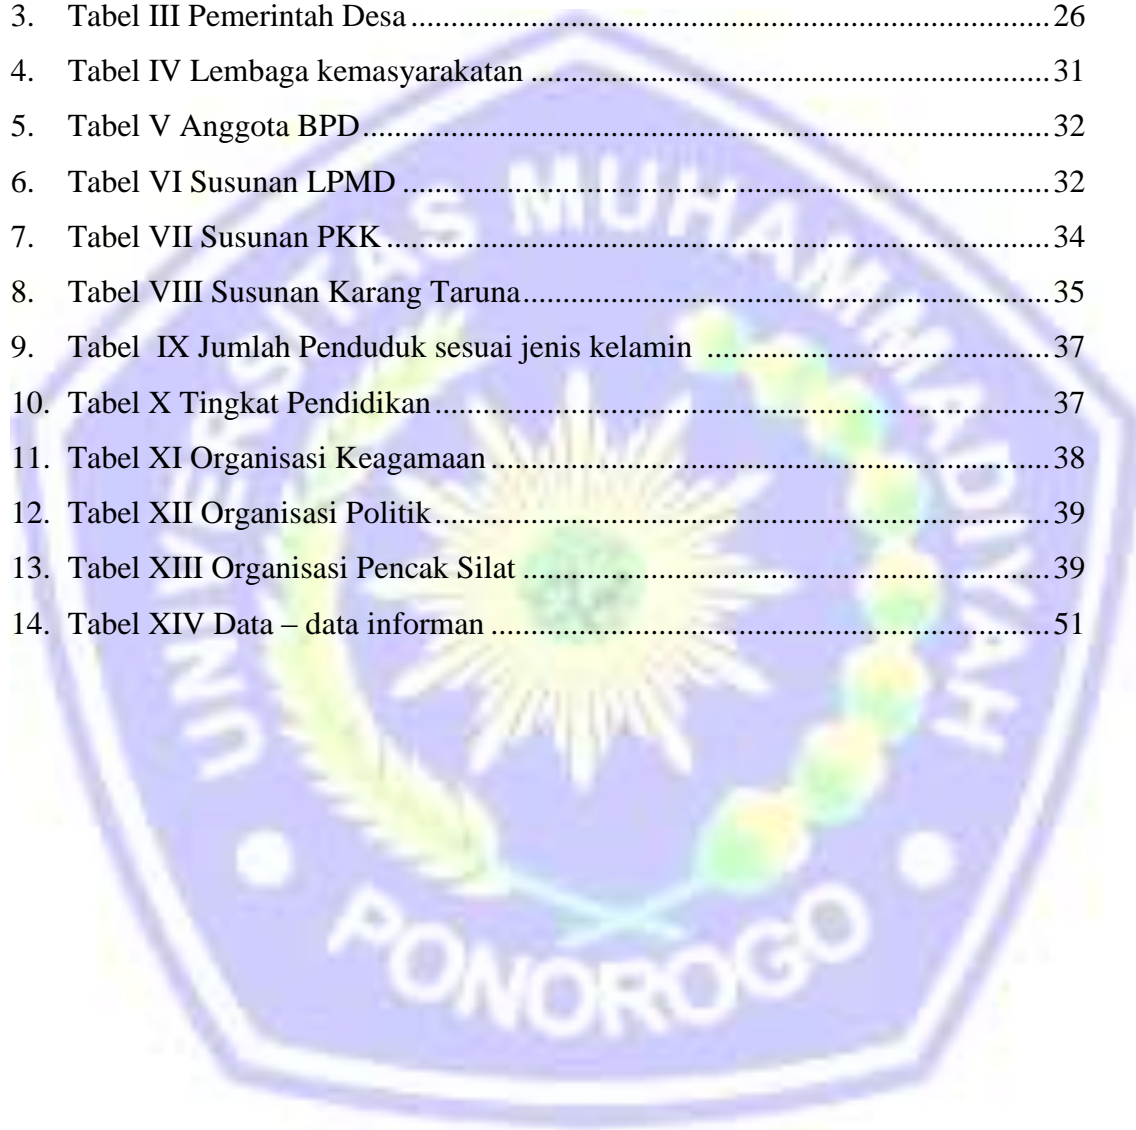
3. Tabel III Pemerintah Desa ........................................................................ 26
4. Tabel IV Lembaga kemasyarakatan ........................................................... 31
5. Tabel V Anggota BPD ............................................................................... 32
6. Tabel VI Susunan LPMD ........................................................................... 32
7. Tabel VII Susunan PKK ............................................................................. 34
8. Tabel VIII Susunan Karang Taruna ........................................................... 35
9. Tabel IX Jumlah Penduduk sesuai jenis kelamin ...................................... 37
10. Tabel X Tingkat Pendidikan ...................................................................... 37
11. Tabel XI Organisasi Keagamaan ............................................................... 38
12. Tabel XII Organisasi Politik ...................................................................... 39
13. Tabel XIII Organisasi Pencak Silat ........................................................... 39
14. Tabel XIV Data – data informan ............................................................... 51

UNIVERSITAS MUHAMMADIYAH PONOROGO